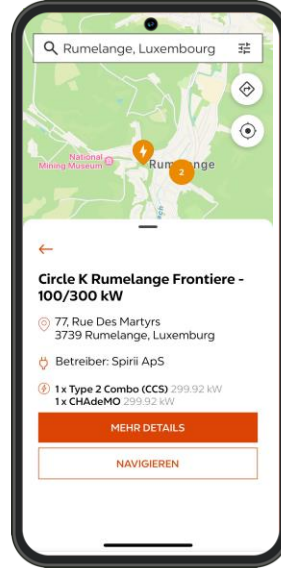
Rumelange, Luxembourg

National Mining Museum

Rumelange

2

Circle K Rumelange Frontiere - 100/300 kW

77, Rue Des Martyrs
3739 Rumelange, Luxemburg

Betreiber: Spirii ApS

1 x Type 2 Combo (CCS) 299.92 kW
1 x CHAdeMO 299.92 kW

MEHR DETAILS

NAVIGIEREN